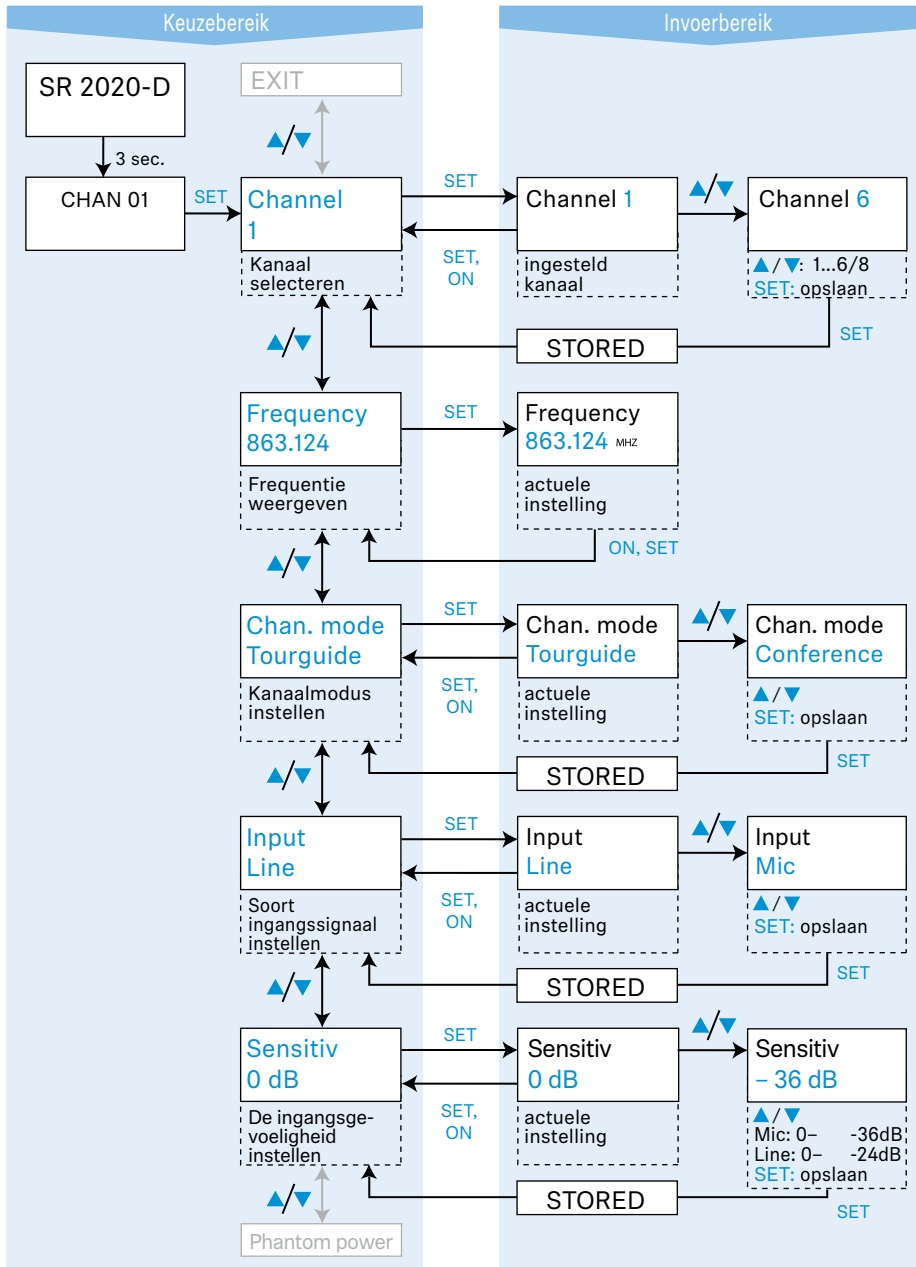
Keuzebereik

Invoerbereik

SR 2020-D

3 sec.

CHAN 01

SET

EXIT

▲/▼

Channel 1

Kanaal selecteren

SET

SET, ON

Channel 1

ingesteld kanaal

▲/▼

Channel 6

▲/▼: 1...6/8
SET: opslaan

SET

STORED

▲/▼

Frequency 863.124

Frequentie weergeven

SET

Frequency 863.124 MHZ

actuele instelling

ON, SET

▲/▼

Chan. mode Tourguide

Kanaalmodus instellen

SET

SET, ON

Chan. mode Tourguide

actuele instelling

▲/▼

Chan. mode Conference

▲/▼
SET: opslaan

SET

STORED

▲/▼

Input Line

Soort ingangssignaal instellen

SET

SET, ON

Input Line

actuele instelling

▲/▼

Input Mic

▲/▼
SET: opslaan

SET

STORED

▲/▼

Sensitiv 0 dB

De ingangsgevoeligheid instellen

SET

SET, ON

Sensitiv 0 dB

actuele instelling

▲/▼

Sensitiv – 36 dB

▲/▼
Mic: 0– -36dB
Line: 0– -24dB
SET: opslaan

STORED

SET

▲/▼

Phantom power